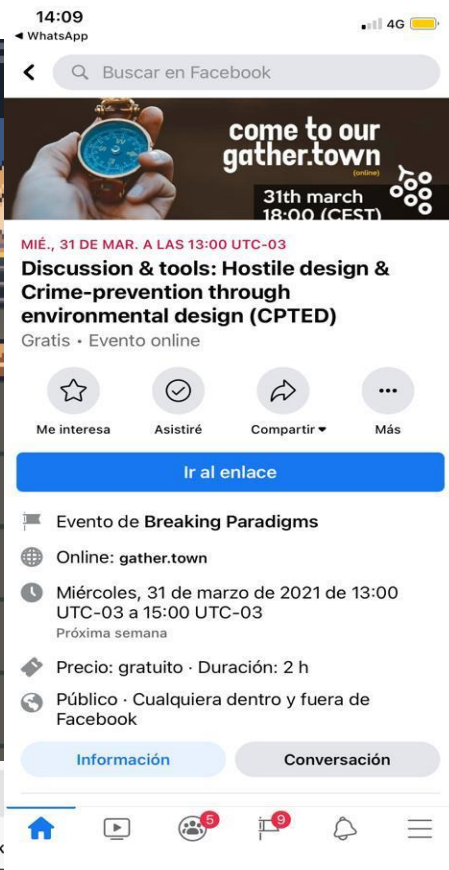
14:09
◀ WhatsApp
4G

Buscar en Facebook

come to our gather.town
(online)
31th march
18:00 (CEST)

MIÉ., 31 DE MAR. A LAS 13:00 UTC-03
Discussion & tools: Hostile design & Crime-prevention through environmental design (CPTED)
Gratis · Evento online

Me interesa
Asistiré
Compartir
Más

Ir al enlace

Evento de Breaking Paradigms
Online: gather.town
Miércoles, 31 de marzo de 2021 de 13:00 UTC-03 a 15:00 UTC-03
Próxima semana
Precio: gratuito · Duración: 2 h
Público · Cualquiera dentro y fuera de Facebook

Información
Conversación

5
9